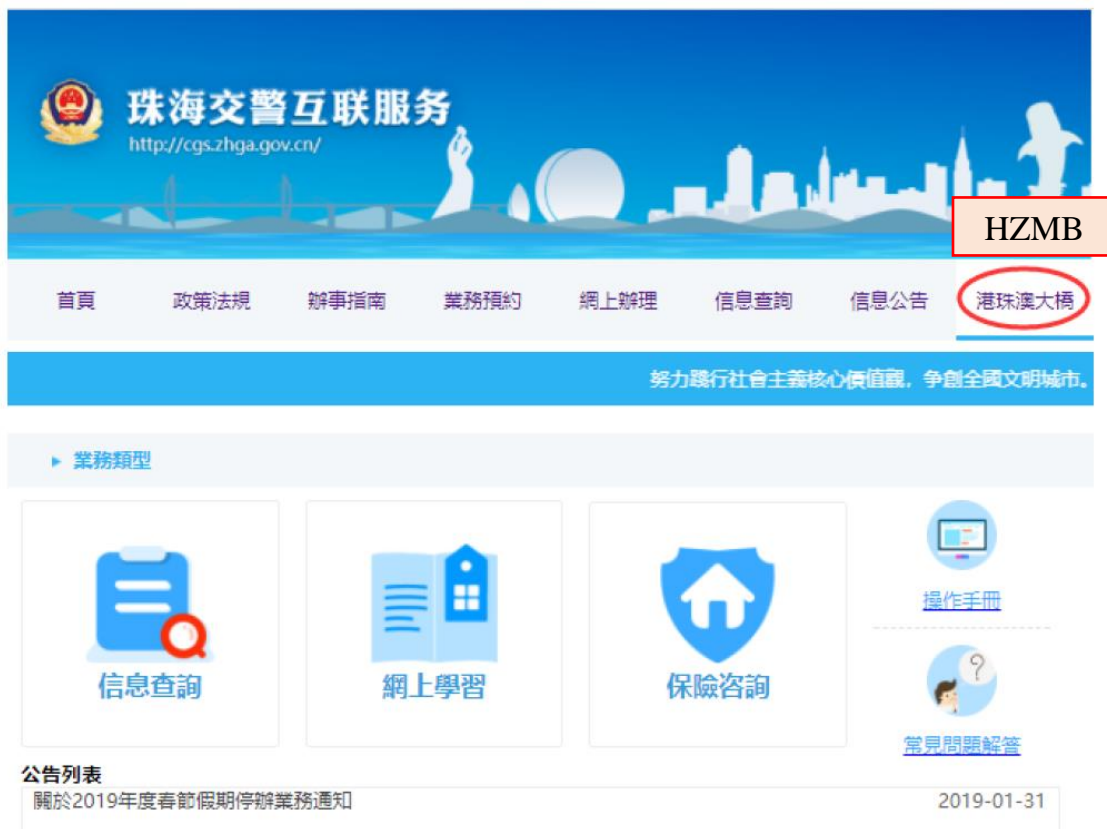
珠海交警互联服务
http://cgs.zhga.gov.cn/

HZMB

首頁 政策法規 辦事指南 業務預約 網上辦理 信息查詢 信息公告 港珠澳大橋

努力踐行社會主義核心價值觀，爭創全國文明城市。

業務類型

信息查詢

網上學習

保險咨詢

操作手冊

常見問題解答

公告列表

關於2019年度春節假期停辦業務通知 2019-01-31